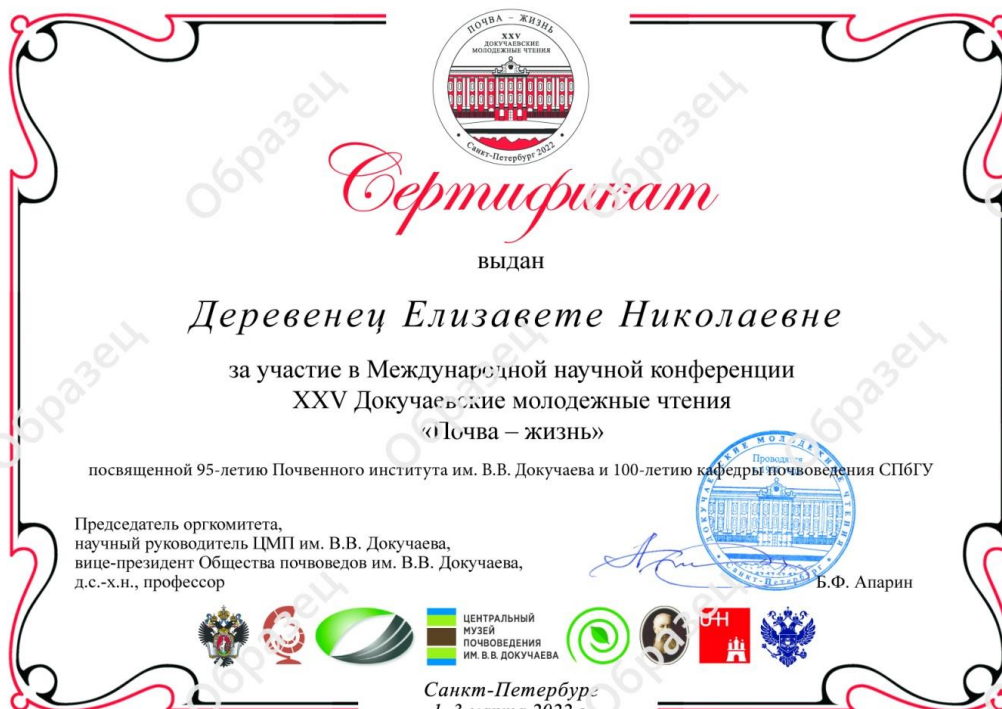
ПОЧВА – ЖИЗНЬ
XXV
ДОКУЧАЕВСКИЕ
МОЛОДЕЖНЫЕ ЧТЕНИЯ
Санкт-Петербург 2022

Образец

Сертификат

выдан

Деревенец Елизавете Николаевне

за участие в Международной научной конференции
XXV Докучаевские молодежные чтения
«Почва – жизнь»

посвященной 95-летию Почвенного института им. В.В. Докучаева и 100-летию кафедры почвоведения СПбГУ

Председатель оргкомитета,
научный руководитель ЦМП им. В.В. Докучаева,
вице-президент Общества почвоведов им. В.В. Докучаева,
д.с.-х.н., профессор

ДОКУЧАЕВСКИЕ МОЛОДЕЖНЫЕ ЧТЕНИЯ
Санкт-Петербург

Б.Ф. Апарин

ЦЕНТРАЛЬНЫЙ
МУЗЕЙ
ПОЧВОВЕДЕНИЯ
ИМ. В.В. ДОКУЧАЕВА

Санкт-Петербург
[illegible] 2022 г.